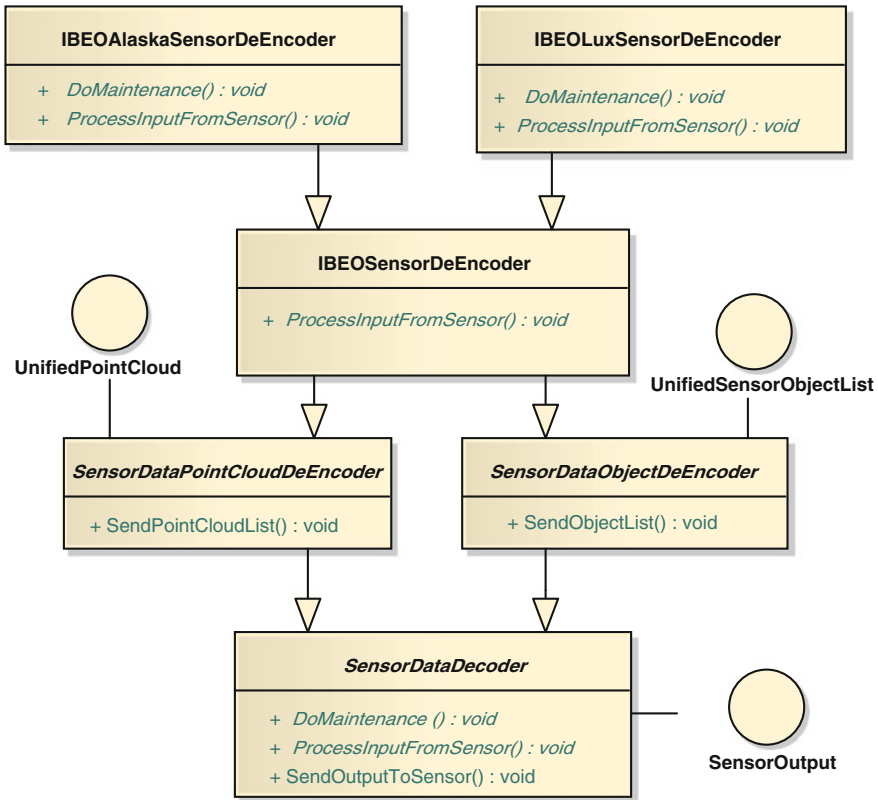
IBEOAlaskaSensorDeEncoder

+ DoMaintenance() : void
+ ProcessInputFromSensor() : void

IBEOLuxSensorDeEncoder

+ DoMaintenance() : void
+ ProcessInputFromSensor() : void

IBEOSensorDeEncoder

+ ProcessInputFromSensor() : void

UnifiedPointCloud

UnifiedSensorObjectList

SensorDataPointCloudDeEncoder

+ SendPointCloudList() : void

SensorDataObjectDeEncoder

+ SendObjectList() : void

SensorDataDecoder

+ DoMaintenance () : void
+ ProcessInputFromSensor() : void
+ SendOutputToSensor() : void

SensorOutput